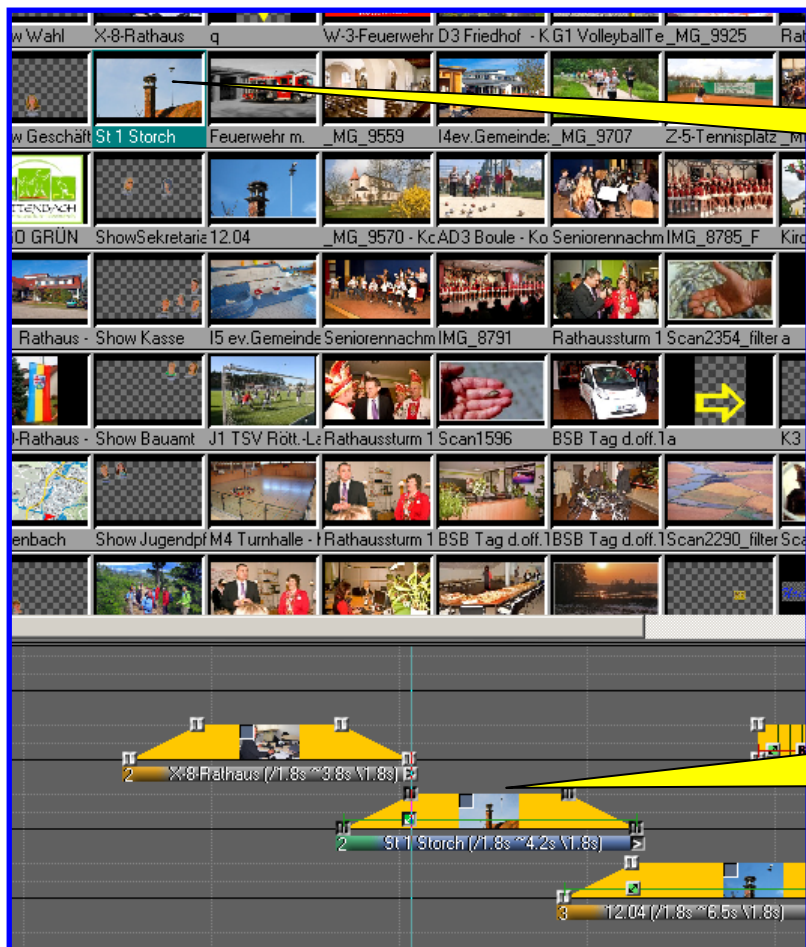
w Wahl | X-8-Rathaus | q | W-3-Feuerwehr | D3 Friedhof - K | G1 VolleyballTe | _MG_9925 | Ra

w Geschäft | St 1 Storch | Feuerwehr m. | _MG_9559 | I4ev.Gemeinde | _MG_9707 | Z-5-Tennisplatz | _M

TTENDBACH

O GRÜN | ShowSekretaria | 12.04 | _MG_9570 - Ko | AD3 Boule - Ko | Seniorennachm | IMG_8785_F | Kirc

Rathaus - | Show Kasse | I5 ev.Gemeinde | Seniorennachm | IMG_8791 | Rathaussturm 1 | Scan2354_filter | a

-Rathaus - | Show Bauamt | J1 TSV Rött.-La | Rathaussturm 1 | Scan1596 | BSB Tag d.off.1 | a | K3

enbach | Show Jugendpf | M4 Turnhalle - | Rathaussturm 1 | BSB Tag d.off.1 | BSB Tag d.off.1 | Scan2290_filter | Sca

2 X-8-Rathaus (/1.8s ^3.8s \1.8s)

2 St 1 Storch (/1.8s ^4.2s \1.8s)

3 12.04 (/1.8s ^6.5s \1.8s)